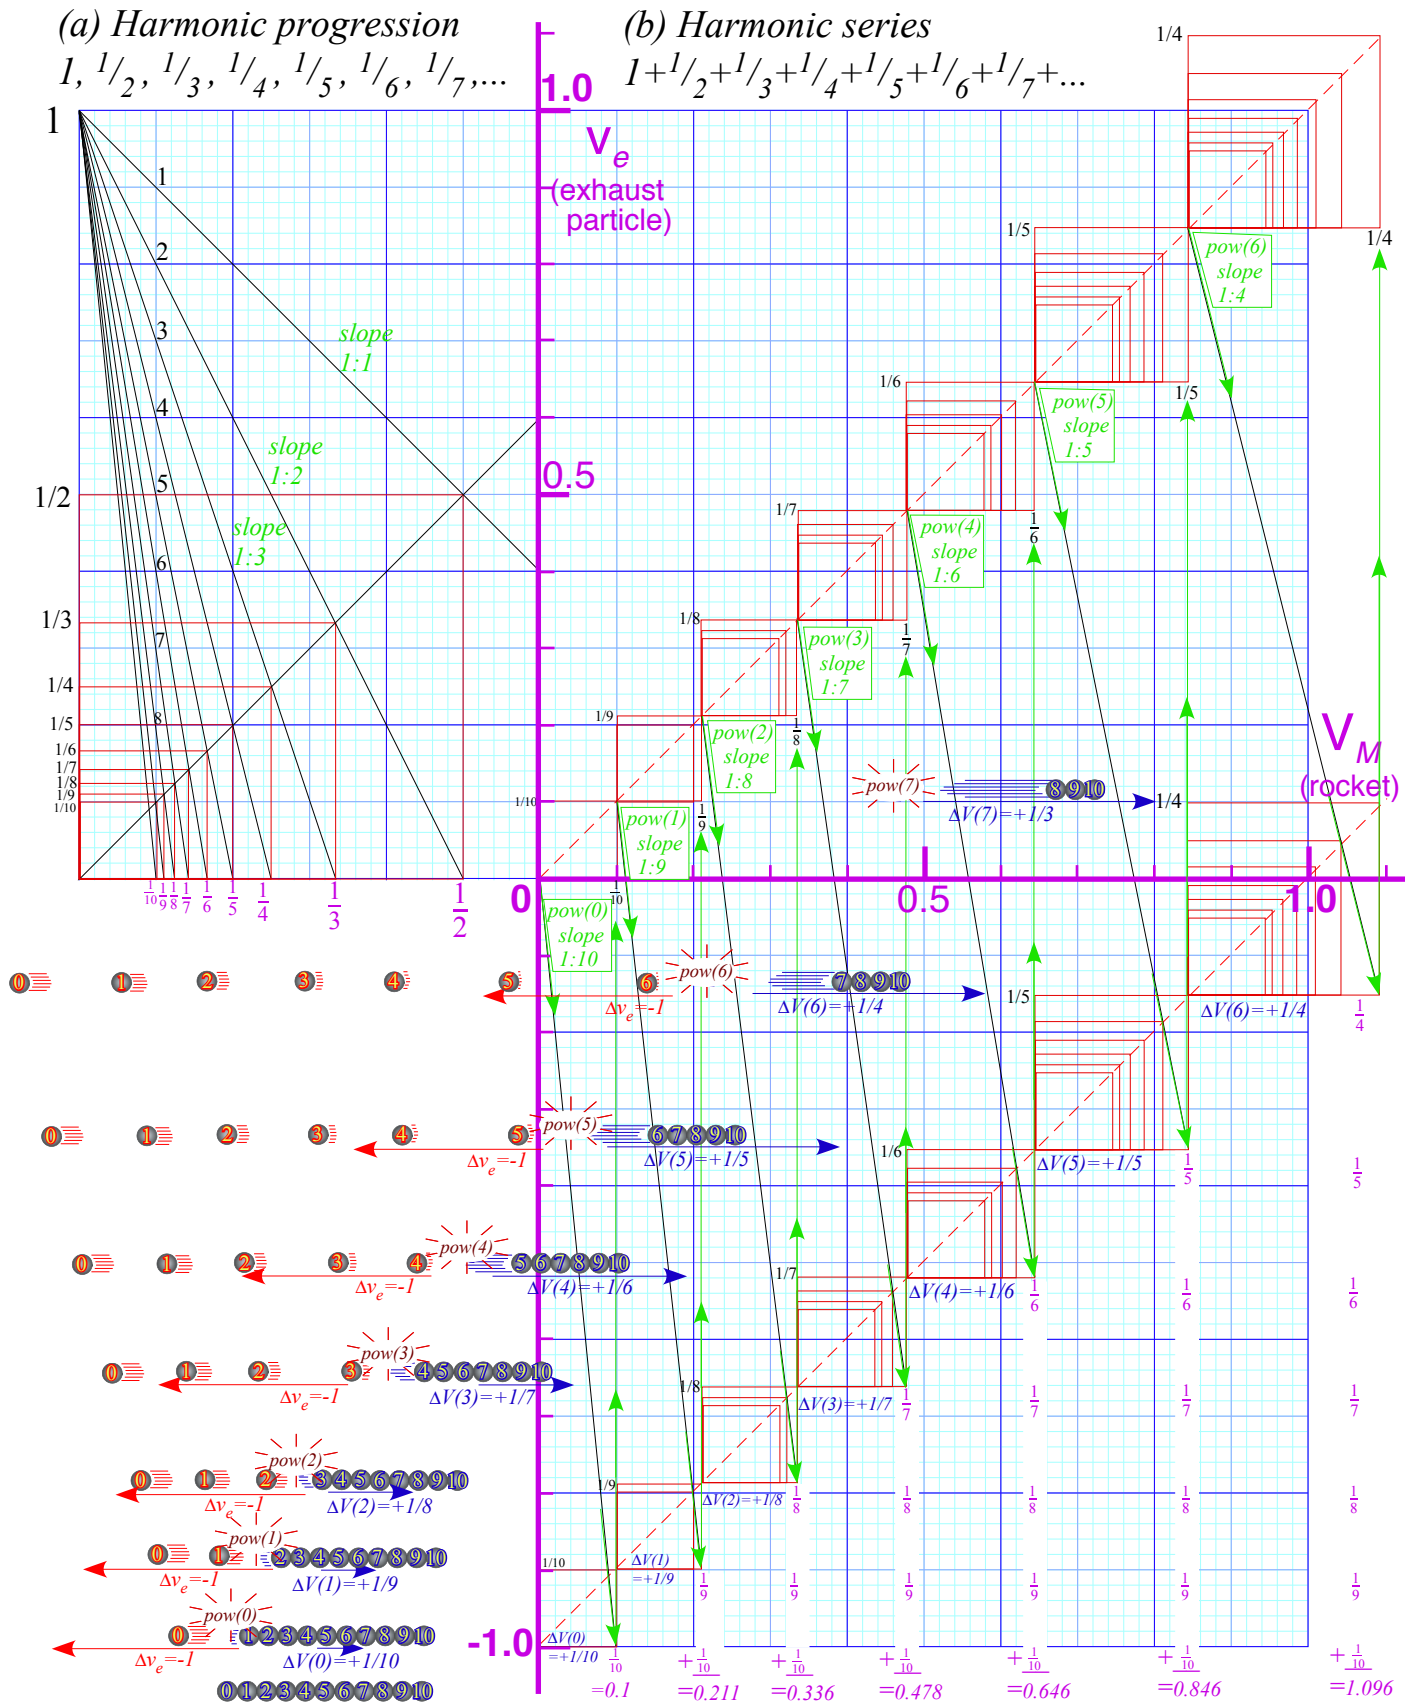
(a) Harmonic progression
1, $^1/_2$, $^1/_3$, $^1/_4$, $^1/_5$, $^1/_6$, $^1/_7$,...

(b) Harmonic series
$1+^1/_2+^1/_3+^1/_4+^1/_5+^1/_6+^1/_7+$...

1.0
$V_e$
(exhaust particle)
0.5
0
0.5
1.0
-1.0
$V_M$
(rocket)

1
1/2
1/3
1/4
1/5
1/6
1/7
1/8
1/9
1/10

1
2
3
4
5
6
7
8

slope 1:1
slope 1:2
slope 1:3

$\frac{1}{10}$ $\frac{1}{9}$ $\frac{1}{8}$ $\frac{1}{7}$ $\frac{1}{6}$ $\frac{1}{5}$ $\frac{1}{4}$ $\frac{1}{3}$ $\frac{1}{2}$

1/4
1/4
1/5
1/5
1/6
$\frac{1}{6}$
1/7
$\frac{1}{7}$
1/8
$\frac{1}{8}$
1/9
$\frac{1}{9}$
1/10
$\frac{1}{10}$

pow(6) slope 1:4
pow(5) slope 1:5
pow(4) slope 1:6
pow(3) slope 1:7
pow(2) slope 1:8
pow(1) slope 1:9
pow(0) slope 1:10

pow(7)
8 9 10
$\Delta V(7)=+1/3$
1/4

0 1 2 3 4 5 6
pow(6)
7 8 9 10
$\Delta v_e=-1$
$\Delta V(6)=+1/4$
1/5
$\Delta V(6)=+1/4$
$\frac{1}{4}$

0 1 2 3 4 5
pow(5)
6 7 8 9 10
$\Delta v_e=-1$
$\Delta V(5)=+1/5$
1/6
$\Delta V(5)=+1/5$
$\frac{1}{5}$
$\frac{1}{5}$

0 1 2 3 4
pow(4)
5 6 7 8 9 10
$\Delta v_e=-1$
$\Delta V(4)=+1/6$
1/7
$\Delta V(4)=+1/6$
$\frac{1}{6}$
$\frac{1}{6}$
$\frac{1}{6}$

0 1 2 3
pow(3)
4 5 6 7 8 9 10
$\Delta v_e=-1$
$\Delta V(3)=+1/7$
1/8
$\Delta V(3)=+1/7$
$\frac{1}{7}$
$\frac{1}{7}$
$\frac{1}{7}$
$\frac{1}{7}$

0 1 2
pow(2)
3 4 5 6 7 8 9 10
$\Delta v_e=-1$
$\Delta V(2)=+1/8$
1/9
$\Delta V(2)=+1/8$
$\frac{1}{8}$
$\frac{1}{8}$
$\frac{1}{8}$
$\frac{1}{8}$
$\frac{1}{8}$

0 1
pow(1)
2 3 4 5 6 7 8 9 10
$\Delta v_e=-1$
$\Delta V(1)=+1/9$
1/10
$\Delta V(1)=+1/9$
$\frac{1}{9}$
$\frac{1}{9}$
$\frac{1}{9}$
$\frac{1}{9}$
$\frac{1}{9}$
$\frac{1}{9}$

0
pow(0)
1 2 3 4 5 6 7 8 9 10
$\Delta v_e=-1$
$\Delta V(0)=+1/10$
$\Delta V(0)=+1/10$
0 1 2 3 4 5 6 7 8 9 10

$\frac{1}{10}$ =0.1
$+\frac{1}{10}$ =0.211
$+\frac{1}{10}$ =0.336
$+\frac{1}{10}$ =0.478
$+\frac{1}{10}$ =0.646
$+\frac{1}{10}$ =0.846
$+\frac{1}{10}$ =1.096